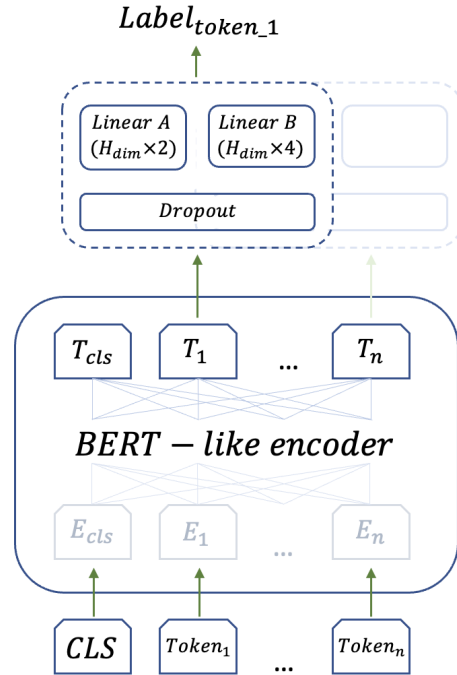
$Label_{token\_1}$

Linear A ($H_{dim}\times2$)

Linear B ($H_{dim}\times4$)

Dropout

$T_{cls}$

$T_1$

...

$T_n$

$BERT-like\ encoder$

$E_{cls}$

$E_1$

...

$E_n$

$CLS$

$Token_1$

...

$Token_n$